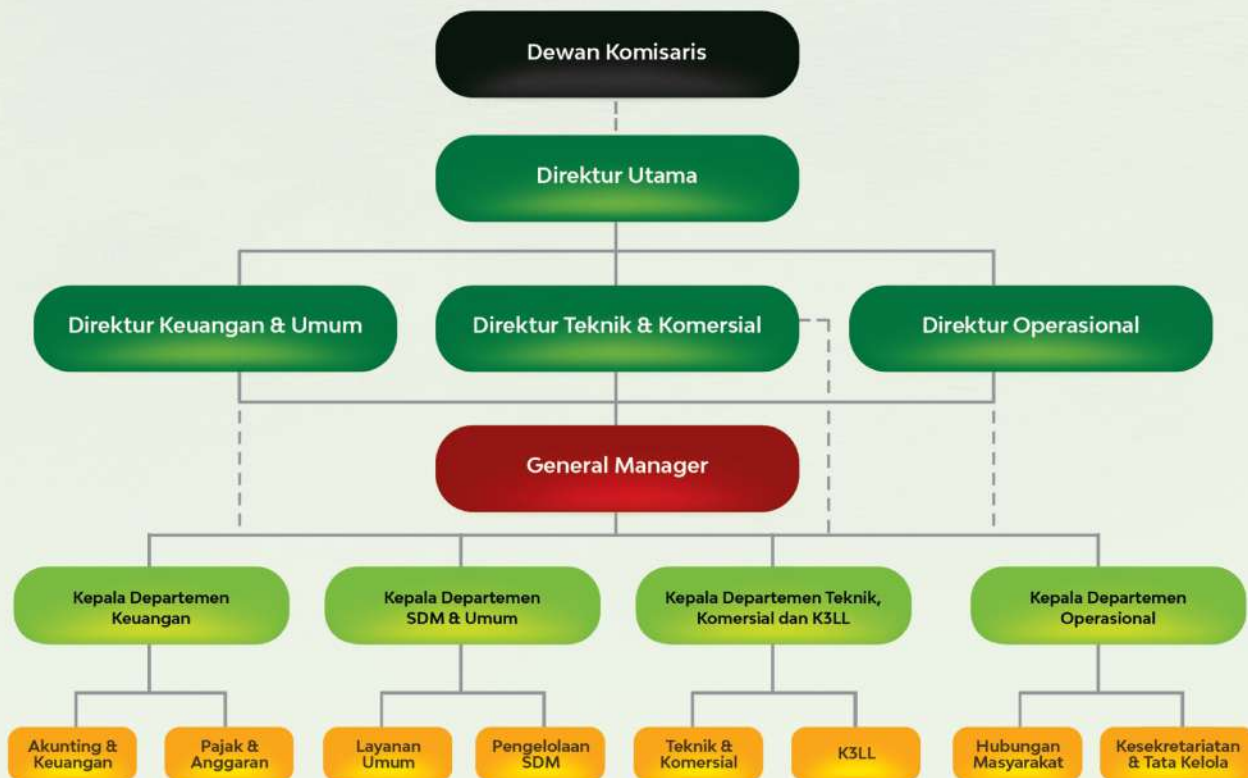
Dewan Komisaris

Direktur Utama

Direktur Keuangan & Umum

Direktur Teknik & Komersial

Direktur Operasional

General Manager

Kepala Departemen Keuangan

Kepala Departemen SDM & Umum

Kepala Departemen Teknik, Komersial dan K3LL

Kepala Departemen Operasional

Akunting & Keuangan

Pajak & Anggaran

Layanan Umum

Pengelolaan SDM

Teknik & Komersial

K3LL

Hubungan Masyarakat

Kesekretariatan & Tata Kelola